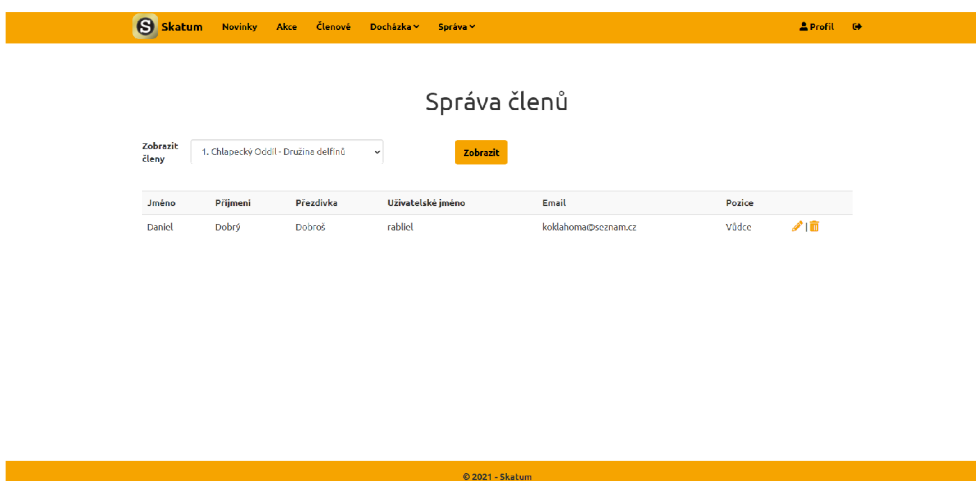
S Skatum Novinky Akce Členové Docházka Správa Profil

Správa členů

Zobrazit členy 1. Chlapecký Oddíl - Družina delfínů Zobrazit

| Jméno | Příjmení | Přezdívka | Uživatelské jméno | Email | Pozice | |
|---|---|---|---|---|---|---|
| Daniel | Dobrý | Dobroš | rabliel | koklahoma@seznam.cz | Vůdce | \| |

© 2021 - Skatum